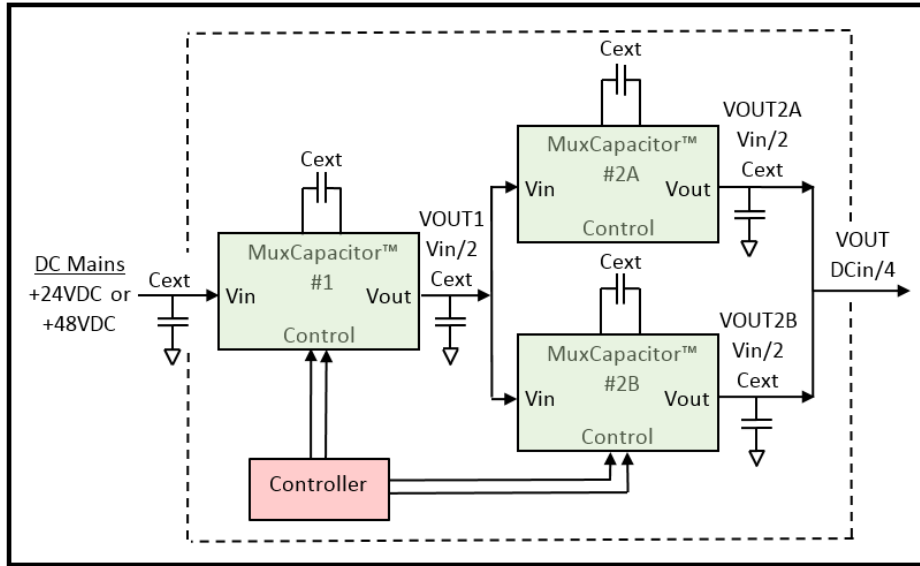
Cext

VOUT2A
Vin/2
Cext

MuxCapacitor™
#2A
Vin
Vout
Control

Cext

VOUT1
Vin/2
Cext

MuxCapacitor™
#1
Vin
Vout
Control

DC Mains
+24VDC or
+48VDC

Cext

VOUT
DCin/4

Cext

MuxCapacitor™
#2B
Vin
Vout
Control

VOUT2B
Vin/2
Cext

Controller